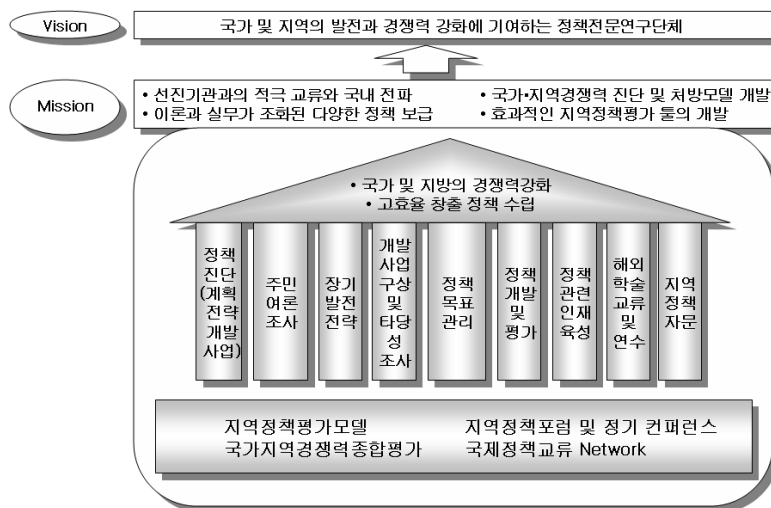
Vision

국가 및 지역의 발전과 경쟁력 강화에 기여하는 정책전문연구단체

Mission

• 선진기관과의 적극 교류와 국내 전파
• 이론과 실무가 조화된 다양한 정책 보급
• 국가·지역경쟁력 진단 및 처방모델 개발
• 효과적인 지역정책평가 툴의 개발

• 국가 및 지방의 경쟁력강화
• 고효율 창출 정책 수립

정책진단 (계획 전략 개발 사업)

주민 여론 조사

장기 발전 전략

개발 사업 구상 및 타당성 조사

정책 목표 관리

정책 개발 및 평가

정책 관련 인재 육성

해외 학술 교류 및 연수

지역 정책 자문

지역정책평가모델
지역정책포럼 및 정기 컨퍼런스
국가지역경쟁력종합평가
국제정책교류 Network